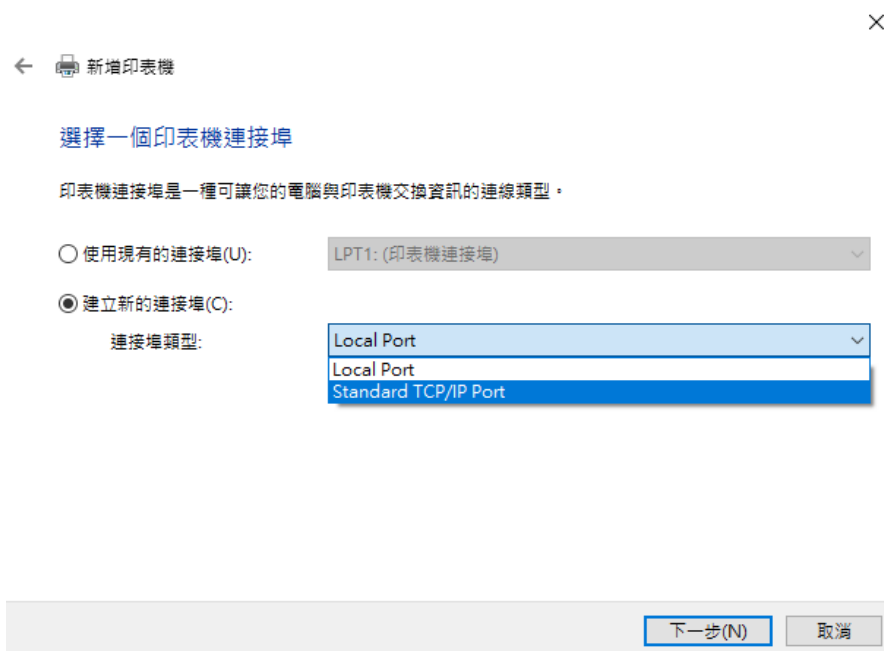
新增印表機

選擇一個印表機連接埠

印表機連接埠是一種可讓您的電腦與印表機交換資訊的連線類型。

使用現有的連接埠(U): LPT1: (印表機連接埠)

建立新的連接埠(C):

連接埠類型: Local Port

Local Port

Standard TCP/IP Port

下一步(N) 取消